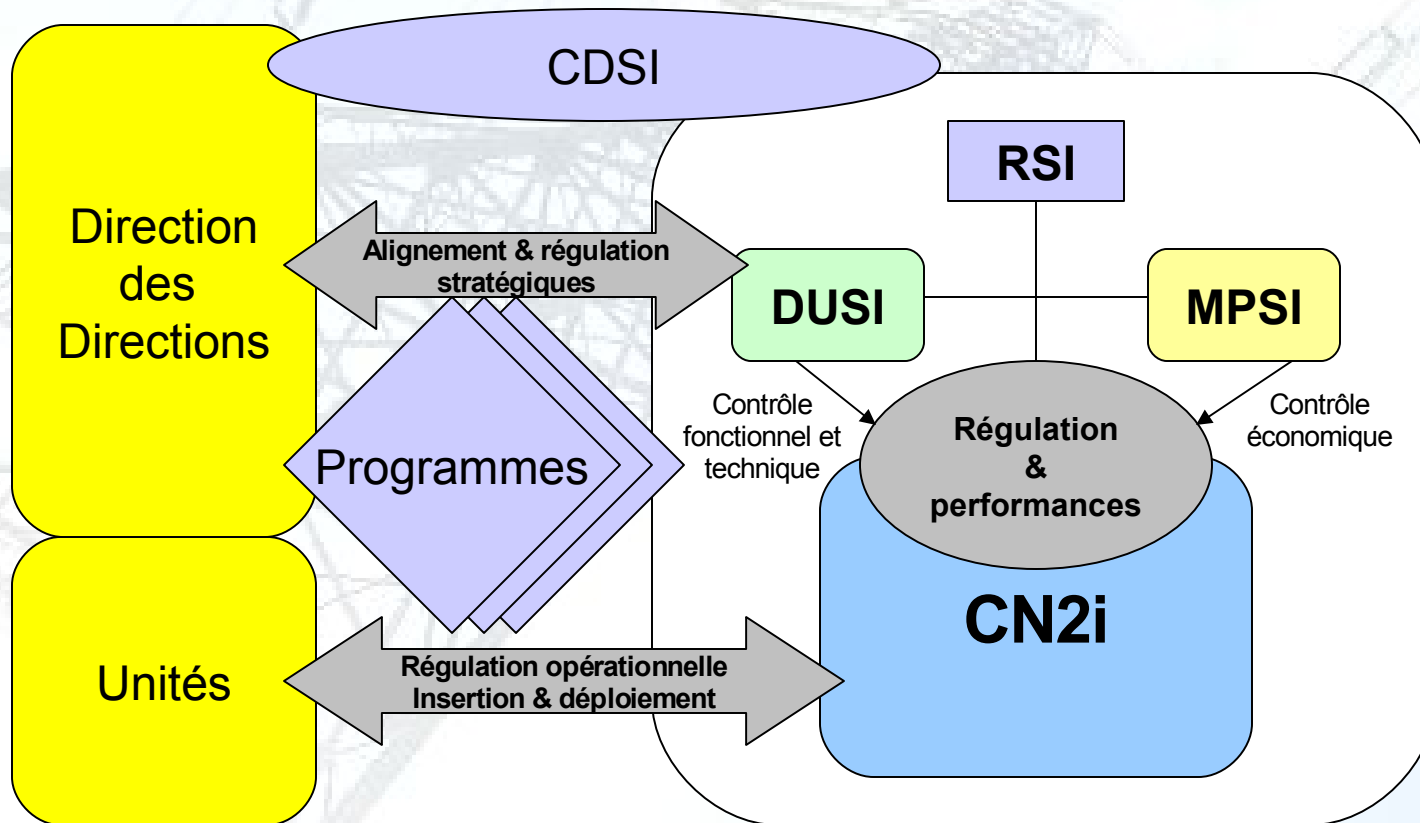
CDSI

Direction des Directions

Alignement & régulation stratégiques

RSI

DUSI

MPSI

Contrôle fonctionnel et technique

Régulation & performances

Contrôle économique

Programmes

CN2i

Unités

Régulation opérationnelle Insertion & déploiement